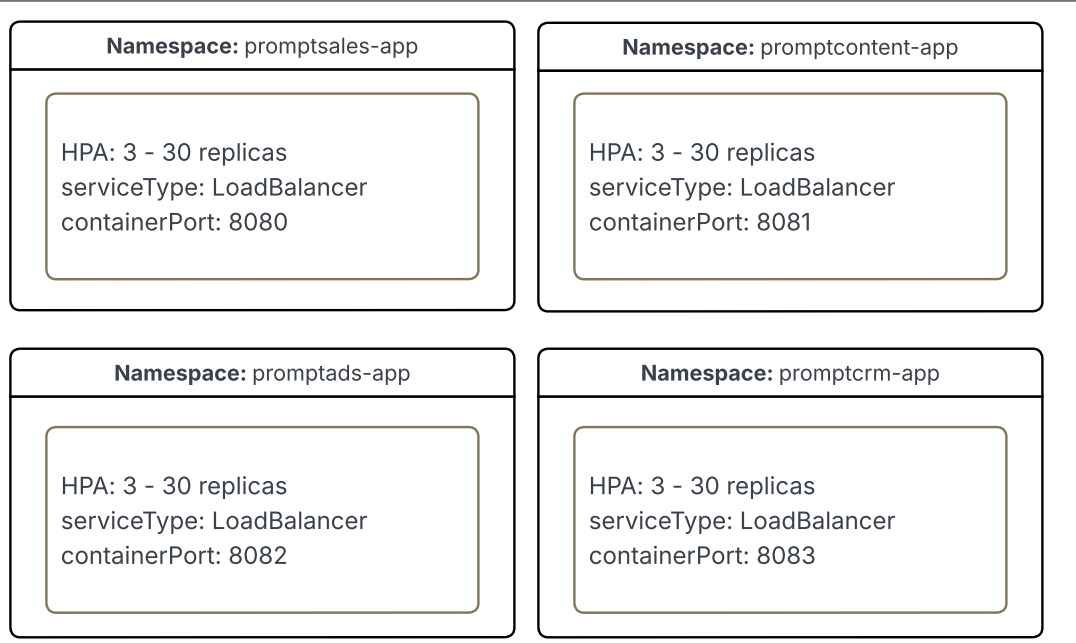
**Namespace:** promptsales-app

HPA: 3 - 30 replicas
serviceType: LoadBalancer
containerPort: 8080

**Namespace:** promptcontent-app

HPA: 3 - 30 replicas
serviceType: LoadBalancer
containerPort: 8081

**Namespace:** promptads-app

HPA: 3 - 30 replicas
serviceType: LoadBalancer
containerPort: 8082

**Namespace:** promptcrm-app

HPA: 3 - 30 replicas
serviceType: LoadBalancer
containerPort: 8083